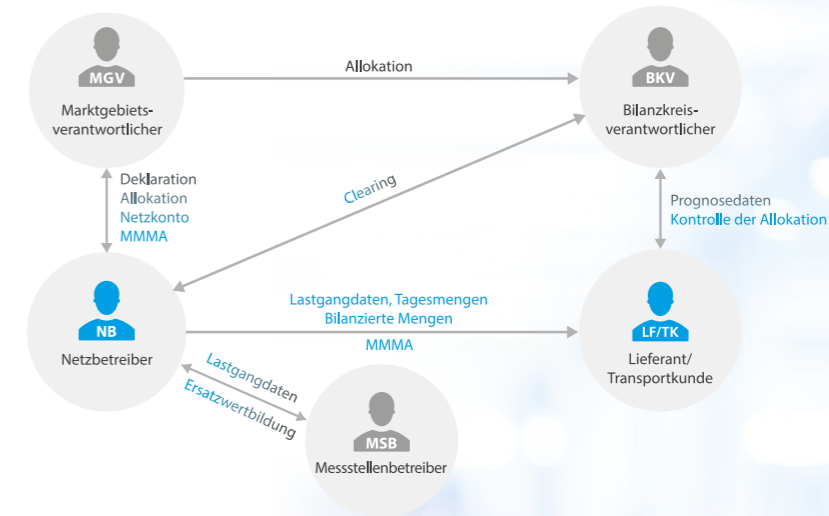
MGV
Marktgebietsverantwortlicher

Allokation

BKV
Bilanzkreisverantwortlicher

Deklaration
Allokation
Netzkonto
MMMA

Clearing

Prognosedaten
Kontrolle der Allokation

NB
Netzbetreiber

Lastgangdaten, Tagesmengen
Bilanzierte Mengen
MMMA

LF/TK
Lieferant/
Transportkunde

Lastgangdaten
Ersatzwertbildung

MSB
Messstellenbetreiber